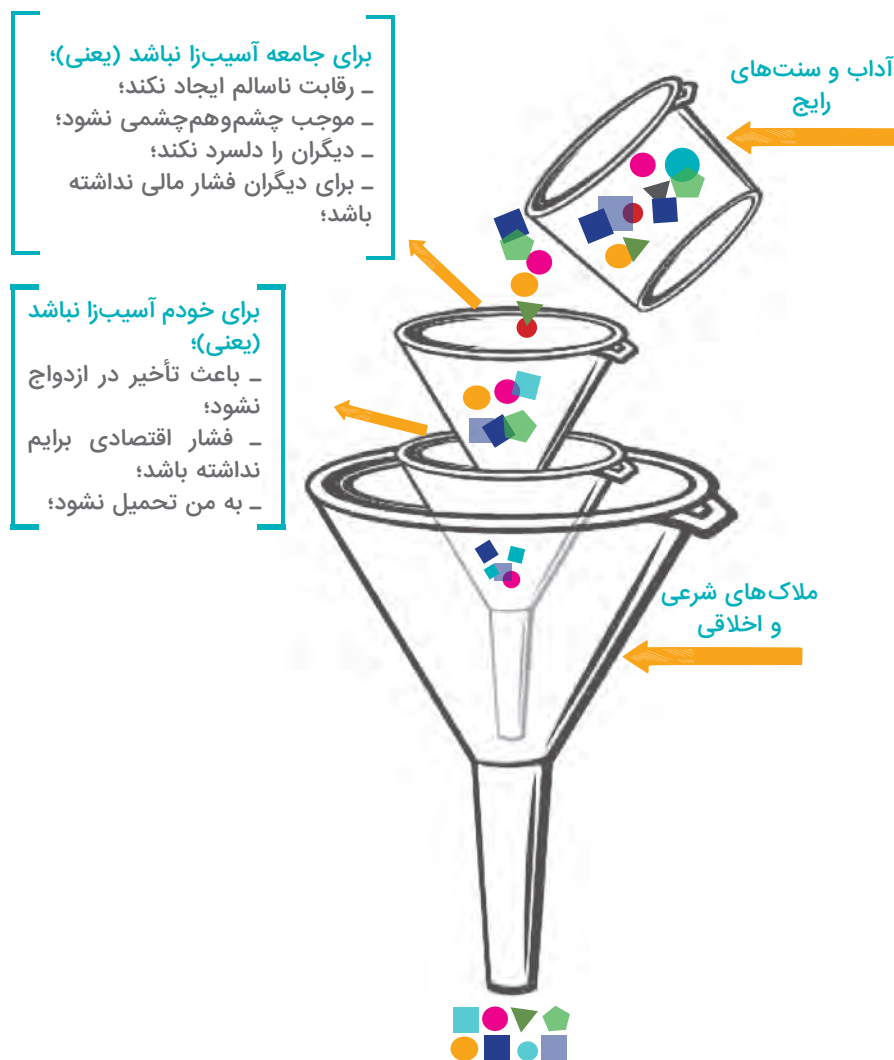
برای جامعه آسیب‌زا نباشد (یعنی)؛
ـ رقابت ناسالم ایجاد نکند؛
ـ موجب چشم‌وهم‌چشمی نشود؛
ـ دیگران را دلسرد نکند؛
ـ برای دیگران فشار مالی نداشته باشد؛

آداب و سنت‌های رایج

برای خودم آسیب‌زا نباشد (یعنی)؛
ـ باعث تأخیر در ازدواج نشود؛
ـ فشار اقتصادی برایم نداشته باشد؛
ـ به من تحمیل نشود؛

ملاک‌های شرعی و اخلاقی